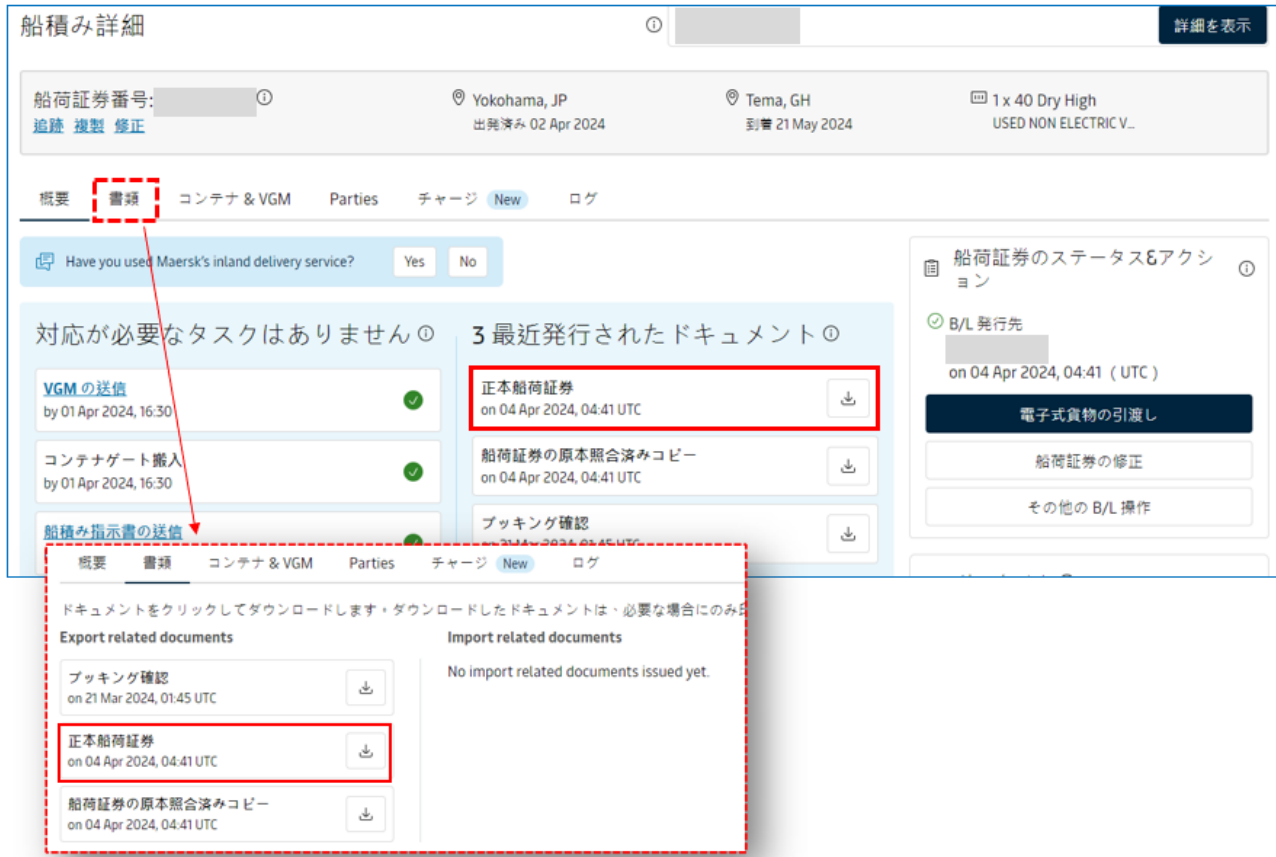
船積み詳細

詳細を表示

船荷証券番号:
追跡 複製 修正

Yokohama, JP
出発済み 02 Apr 2024

Tema, GH
到着 21 May 2024

1 x 40 Dry High
USED NON ELECTRIC V...

概要 書類 コンテナ & VGM Parties チャージ New ログ

Have you used Maersk's inland delivery service? Yes No

対応が必要なタスクはありません

VGM の送信
by 01 Apr 2024, 16:30

コンテナゲート搬入
by 01 Apr 2024, 16:30

船積み指示書の送信

3 最近発行されたドキュメント

正本船荷証券
on 04 Apr 2024, 04:41 UTC

船荷証券の原本照合済みコピー
on 04 Apr 2024, 04:41 UTC

ブッキング確認
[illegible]

船荷証券のステータス&アクション

B/L 発行先
on 04 Apr 2024, 04:41 ( UTC )

電子式貨物の引渡し
船荷証券の修正
その他の B/L 操作

概要 書類 コンテナ & VGM Parties チャージ New ログ

ドキュメントをクリックしてダウンロードします。ダウンロードしたドキュメントは、必要な場合にのみ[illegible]

Export related documents

ブッキング確認
on 21 Mar 2024, 01:45 UTC

正本船荷証券
on 04 Apr 2024, 04:41 UTC

船荷証券の原本照合済みコピー
on 04 Apr 2024, 04:41 UTC

Import related documents

No import related documents issued yet.